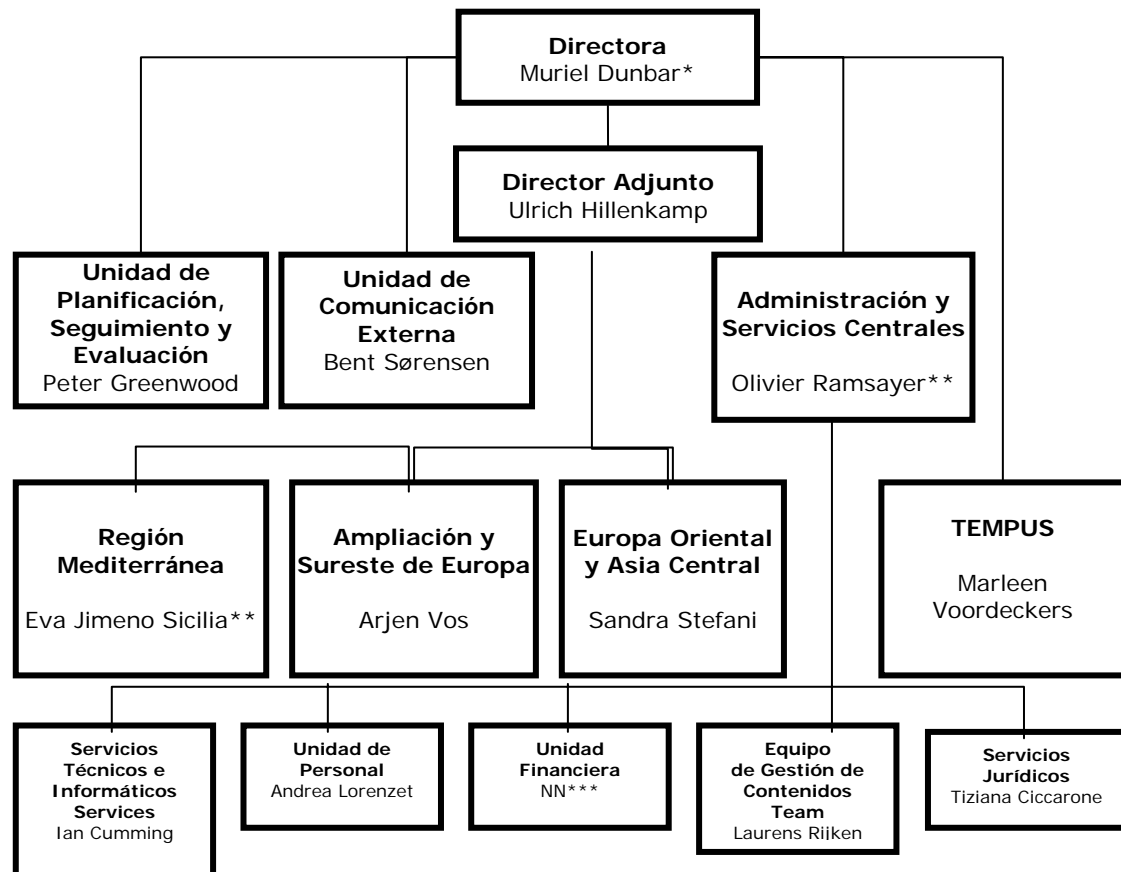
**Directora**
Muriel Dunbar*

**Director Adjunto**
Ulrich Hillenkamp

**Unidad de Planificación, Seguimiento y Evaluación**
Peter Greenwood

**Unidad de Comunicación Externa**
Bent Sørensen

**Administración y Servicios Centrales**
Olivier Ramsayer**

**Región Mediterránea**
Eva Jimeno Sicilia**

**Ampliación y Sureste de Europa**
Arjen Vos

**Europa Oriental y Asia Central**
Sandra Stefani

**TEMPUS**
Marleen Voordeckers

**Servicios Técnicos e Informáticos Services**
Ian Cumming

**Unidad de Personal**
Andrea Lorenzet

**Unidad Financiera**
NN***

**Equipo de Gestión de Contenidos Team**
Laurens Riiken

**Servicios Jurídicos**
Tiziana Ciccarone